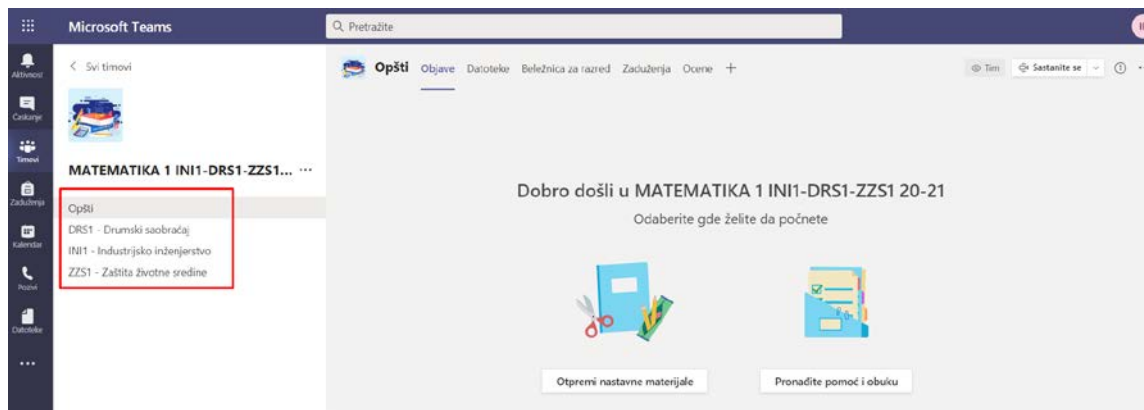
Microsoft Teams

Pretražite

Aktivnost
Ćaskanje
Timovi
Zaduženja
Kalendar
Pozivi
Datoteke
...

< Svi timovi

MATEMATIKA 1 INI1-DRS1-ZZS1... ···

Opšti
DRS1 - Drumski saobraćaj
INI1 - Industrijsko inženjerstvo
ZZS1 - Zaštita životne sredine

Opšti Objave Datoteke Beležnica za razred Zaduženja Ocene +

Tim Sastanite se

Dobro došli u MATEMATIKA 1 INI1-DRS1-ZZS1 20-21

Odaberite gde želite da počnete

Otpremi nastavne materijale

Pronađite pomoć i obuku